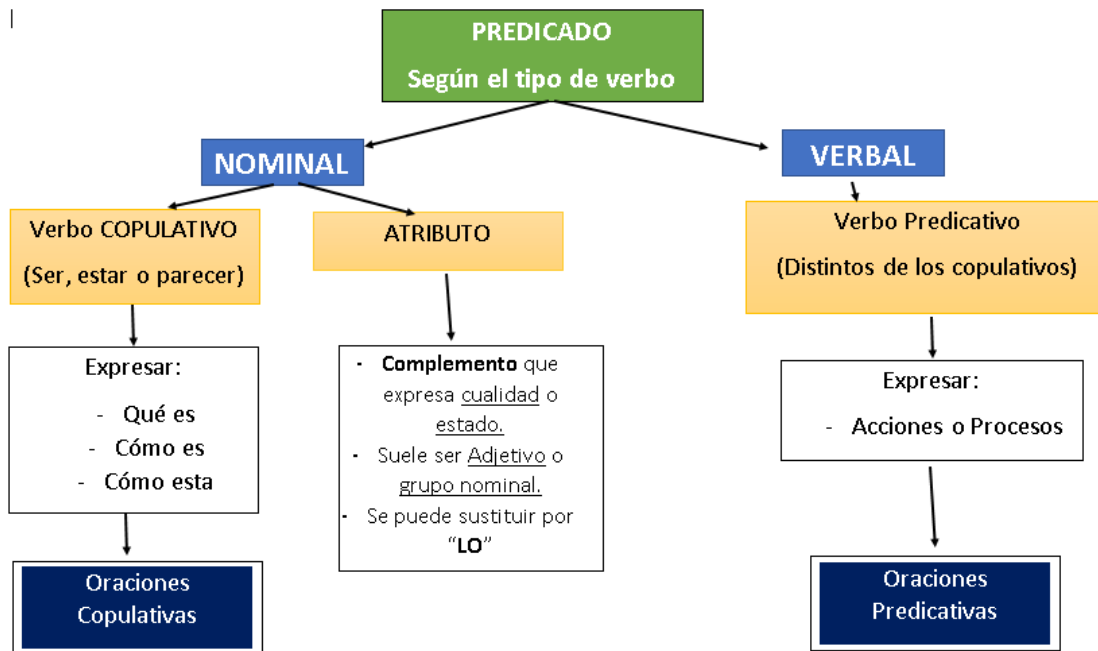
PREDICADO
Según el tipo de verbo

NOMINAL

Verbo COPULATIVO
(Ser, estar o parecer)

Expresar:
- Qué es
- Cómo es
- Cómo esta

Oraciones Copulativas

ATRIBUTO

- Complemento que expresa cualidad o estado.
- Suele ser Adjetivo o grupo nominal.
- Se puede sustituir por "LO"

VERBAL

Verbo Predicativo
(Distintos de los copulativos)

Expresar:
- Acciones o Procesos

Oraciones Predicativas